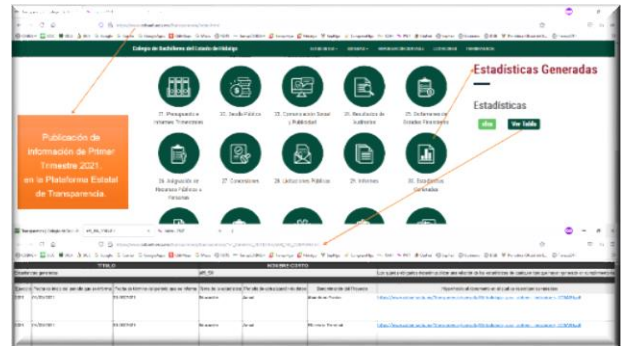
Colegio de Bachilleres del Estado de Hidalgo

Publicación de Información de Primer Trimestre 2021, en la Plataforma Estatal de Transparencia.

Estadísticas Generadas

Estadísticas

Ver Tabla

17. Presupuesto e Informes Trimestrales

22. Deuda Pública

23. Comunicación Social y Publicidad

24. Resultados de Auditorías

25. Dictámenes de Estados Financieros

26. Asignación de Recursos Públicos a Personas

27. Concesiones

28. Licitaciones Públicas

29. Informes

30. Estadísticas Generadas

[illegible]

| Ejercicio | Fecha de inicio del periodo que se informa | Fecha de término del periodo que se informa | Tema de las estadísticas | Periodo de actualización | Denominación del Proyecto | Hipervínculo |
|---|---|---|---|---|---|---|
| 2021 | 01/01/2021 | 31/03/2021 | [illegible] | Anual | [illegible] | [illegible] |
| 2021 | 01/01/2021 | 31/03/2021 | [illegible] | Anual | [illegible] | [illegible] |